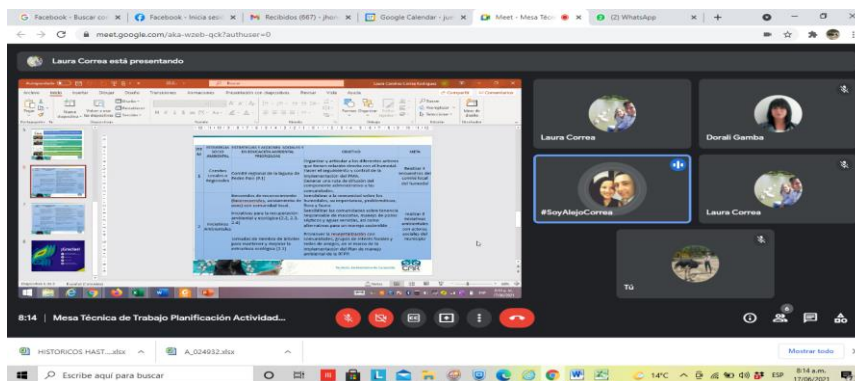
G Facebook - Buscar con | Facebook - Inicia sesió | Recibidos (667) - jhon | Google Calendar - jun | Meet - Mesa Técn | (2) WhatsApp

meet.google.com/aka-wzeb-qck?authuser=0

Laura Correa está presentando

Laura Correa

Dorali Gamba

#SoyAlejoCorrea

Laura Correa

Tú

8:14 | Mesa Técnica de Trabajo Planificación Actividad...

HISTORICOS HAST....xlsx

A_024932.xlsx

Mostrar todo

Escribe aquí para buscar

14°C

ESP

8:14 a.m.
17/06/2021